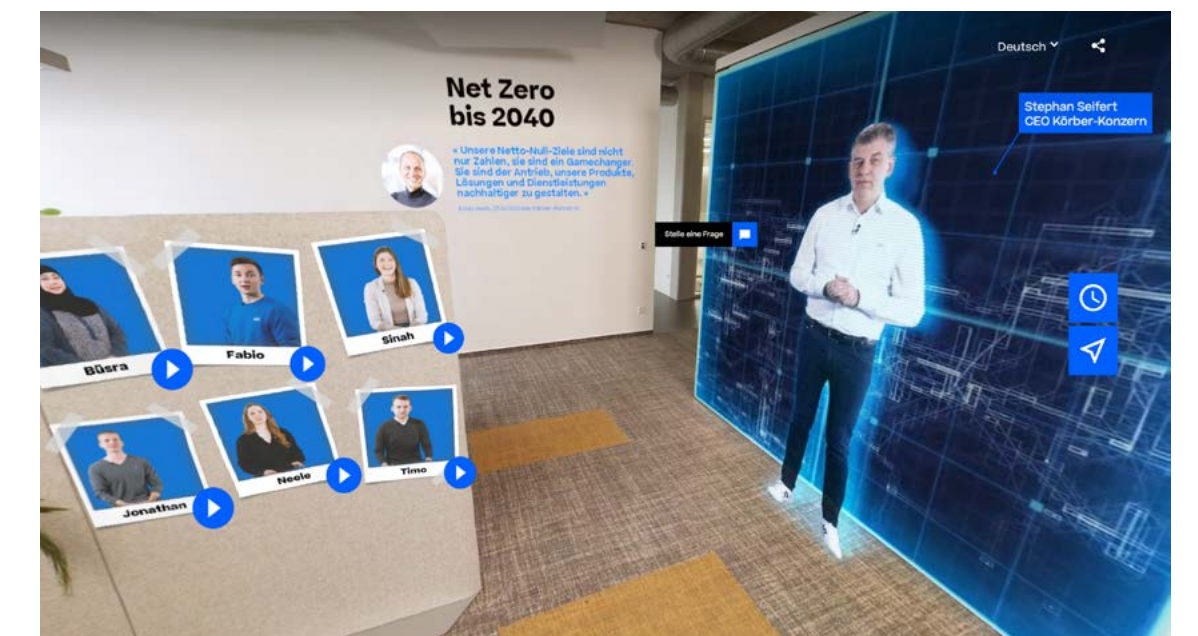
Deutsch

Net Zero bis 2040

« Unsere Netto-Null-Ziele sind nicht nur Zahlen, sie sind ein Gamechanger. Sie sind der Antrieb, unsere Produkte, Lösungen und Dienstleistungen nachhaltiger zu gestalten. »

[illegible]

Stelle eine Frage

Stephan Seifert
CEO Körber-Konzern

Büsra

Fabio

Sinah

Jonathan

Neele

Timo